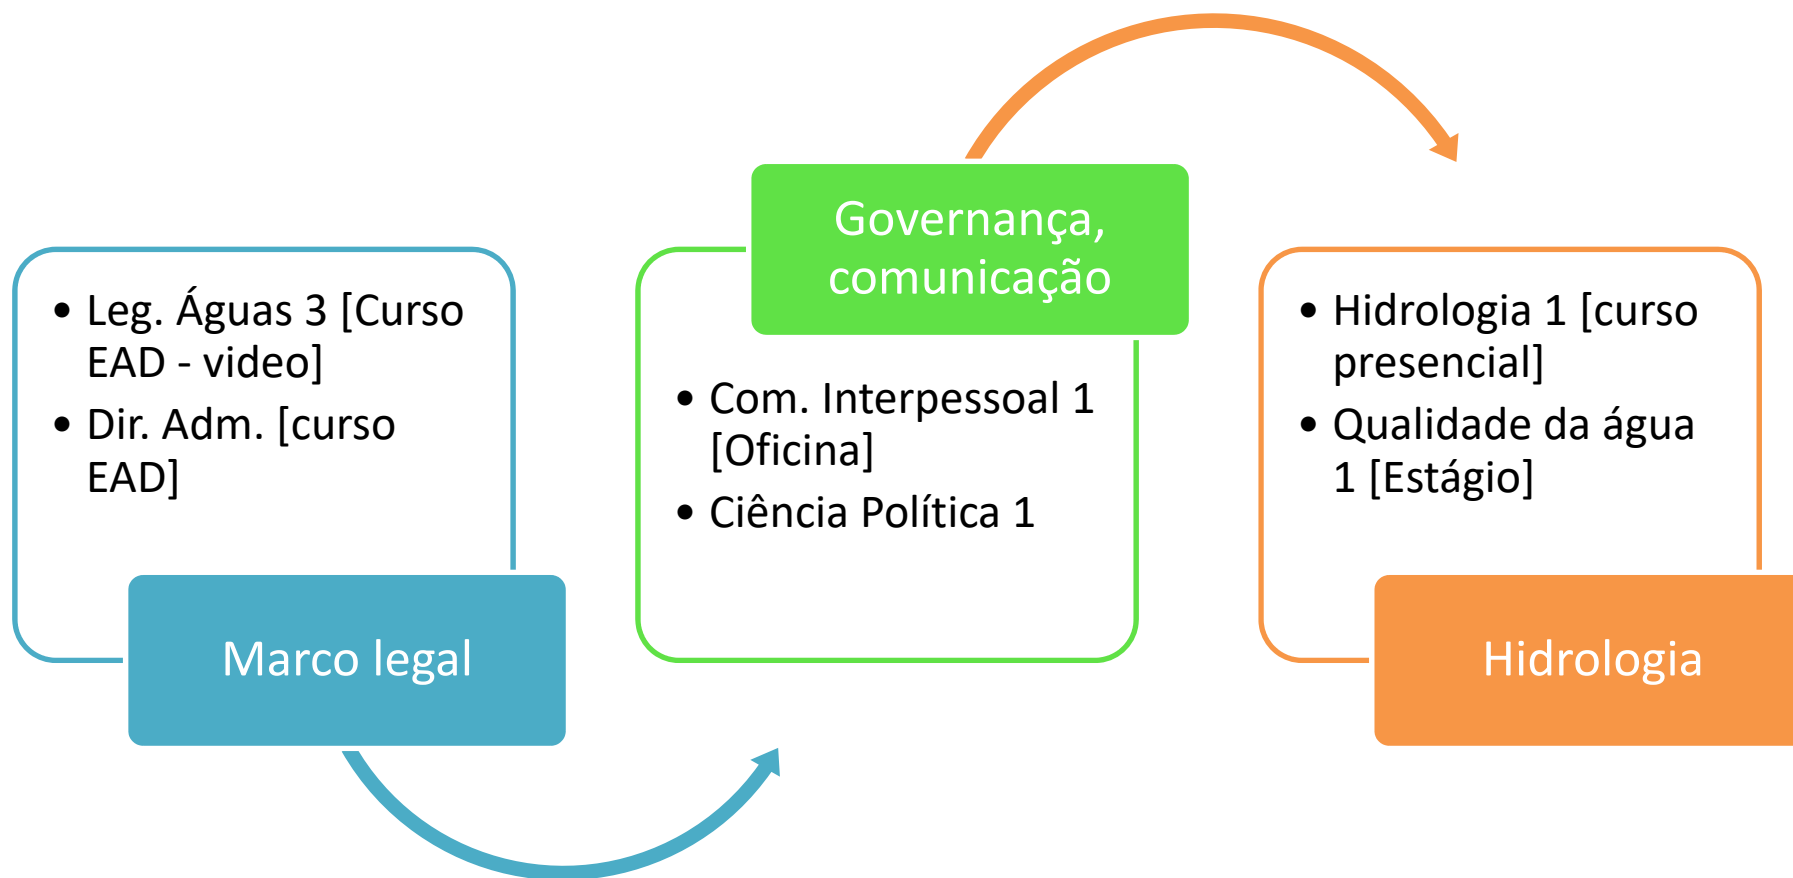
- Leg. Águas 3 [Curso EAD - video]
- Dir. Adm. [curso EAD]

Marco legal

Governança, comunicação

- Com. Interpessoal 1 [Oficina]
- Ciência Política 1

- Hidrologia 1 [curso presencial]
- Qualidade da água 1 [Estágio]

Hidrologia